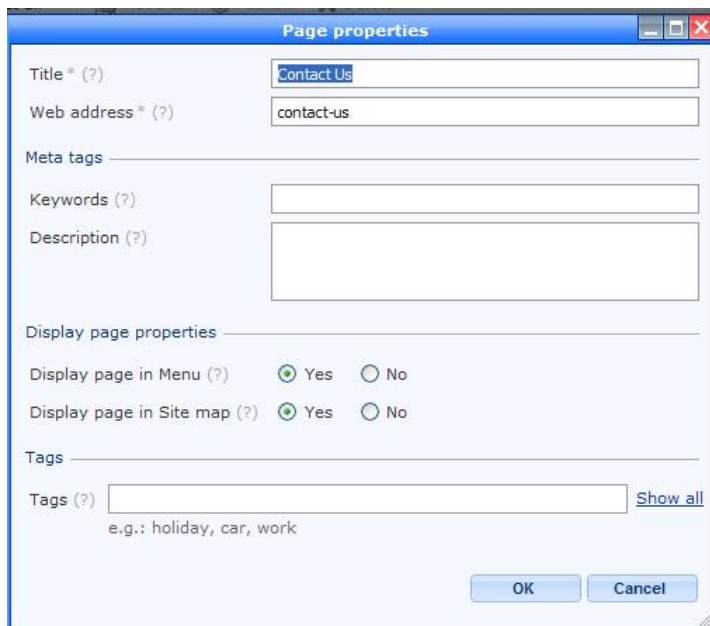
Page properties

Title * (?) Contact Us

Web address * (?) contact-us

Meta tags

Keywords (?)

Description (?)

Display page properties

Display page in Menu (?) Yes No

Display page in Site map (?) Yes No

Tags

Tags (?) Show all

e.g.: holiday, car, work

OK Cancel